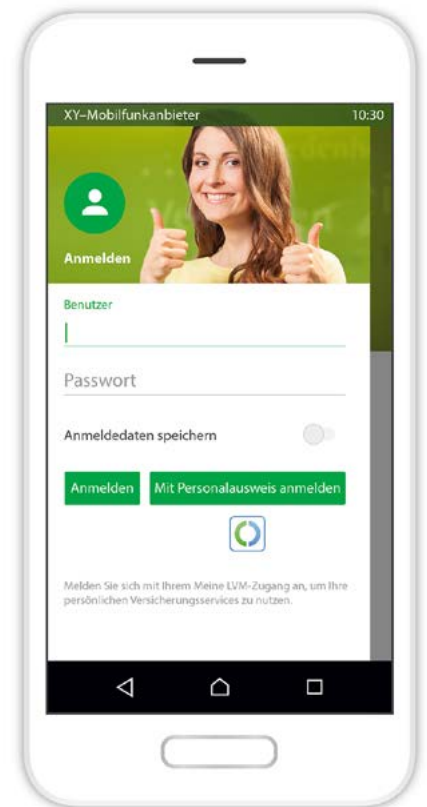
XY–Mobilfunkanbieter 10:30

Anmelden

Benutzer

Passwort

Anmeldedaten speichern

Anmelden

Mit Personalausweis anmelden

Melden Sie sich mit Ihrem Meine LVM-Zugang an, um Ihre persönlichen Versicherungsservices zu nutzen.